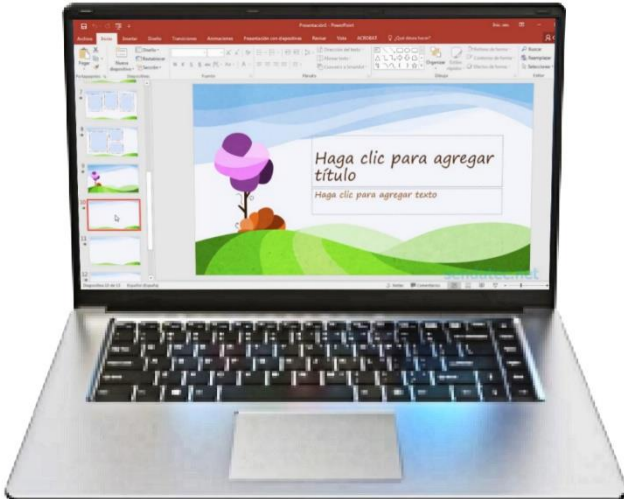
Presentación5 - PowerPoint

Archivo Inicio Insertar Diseño Transiciones Animaciones Presentación con diapositivas Revisar Vista ACROBAT ¿Qué desea hacer?

Pegar Nueva diapositiva Diseño Restablecer Sección Portapapeles Diapositivas Fuente Párrafo Dibujo Edición Buscar Reemplazar Seleccionar Organizar Estilos rápidos Relleno de forma Contorno de forma Efectos de forma Dirección del texto Alinear texto Convertir a SmartArt

Haga clic para agregar título

Haga clic para agregar texto

Diapositiva 10 de 13 Español (España) Notas Comentarios

solvetic.net